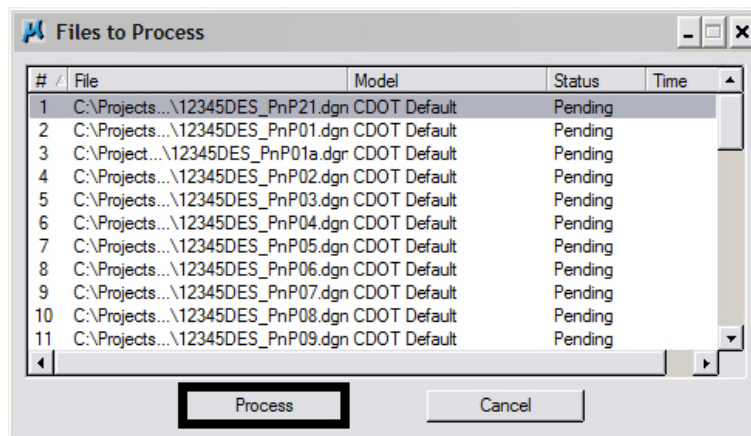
Files to Process

| # | File | Model | Status | Time |
|---|---|---|---|---|
| 1 | C:\Projects...\12345DES_PnP21.dgn | CDOT Default | Pending | |
| 2 | C:\Projects...\12345DES_PnP01.dgn | CDOT Default | Pending | |
| 3 | C:\Project...\12345DES_PnP01a.dgr | CDOT Default | Pending | |
| 4 | C:\Projects...\12345DES_PnP02.dgn | CDOT Default | Pending | |
| 5 | C:\Projects...\12345DES_PnP03.dgn | CDOT Default | Pending | |
| 6 | C:\Projects...\12345DES_PnP04.dgn | CDOT Default | Pending | |
| 7 | C:\Projects...\12345DES_PnP05.dgn | CDOT Default | Pending | |
| 8 | C:\Projects...\12345DES_PnP06.dgn | CDOT Default | Pending | |
| 9 | C:\Projects...\12345DES_PnP07.dgn | CDOT Default | Pending | |
| 10 | C:\Projects...\12345DES_PnP08.dgn | CDOT Default | Pending | |
| 11 | C:\Projects...\12345DES_PnP09.dgn | CDOT Default | Pending | |

Process

Cancel